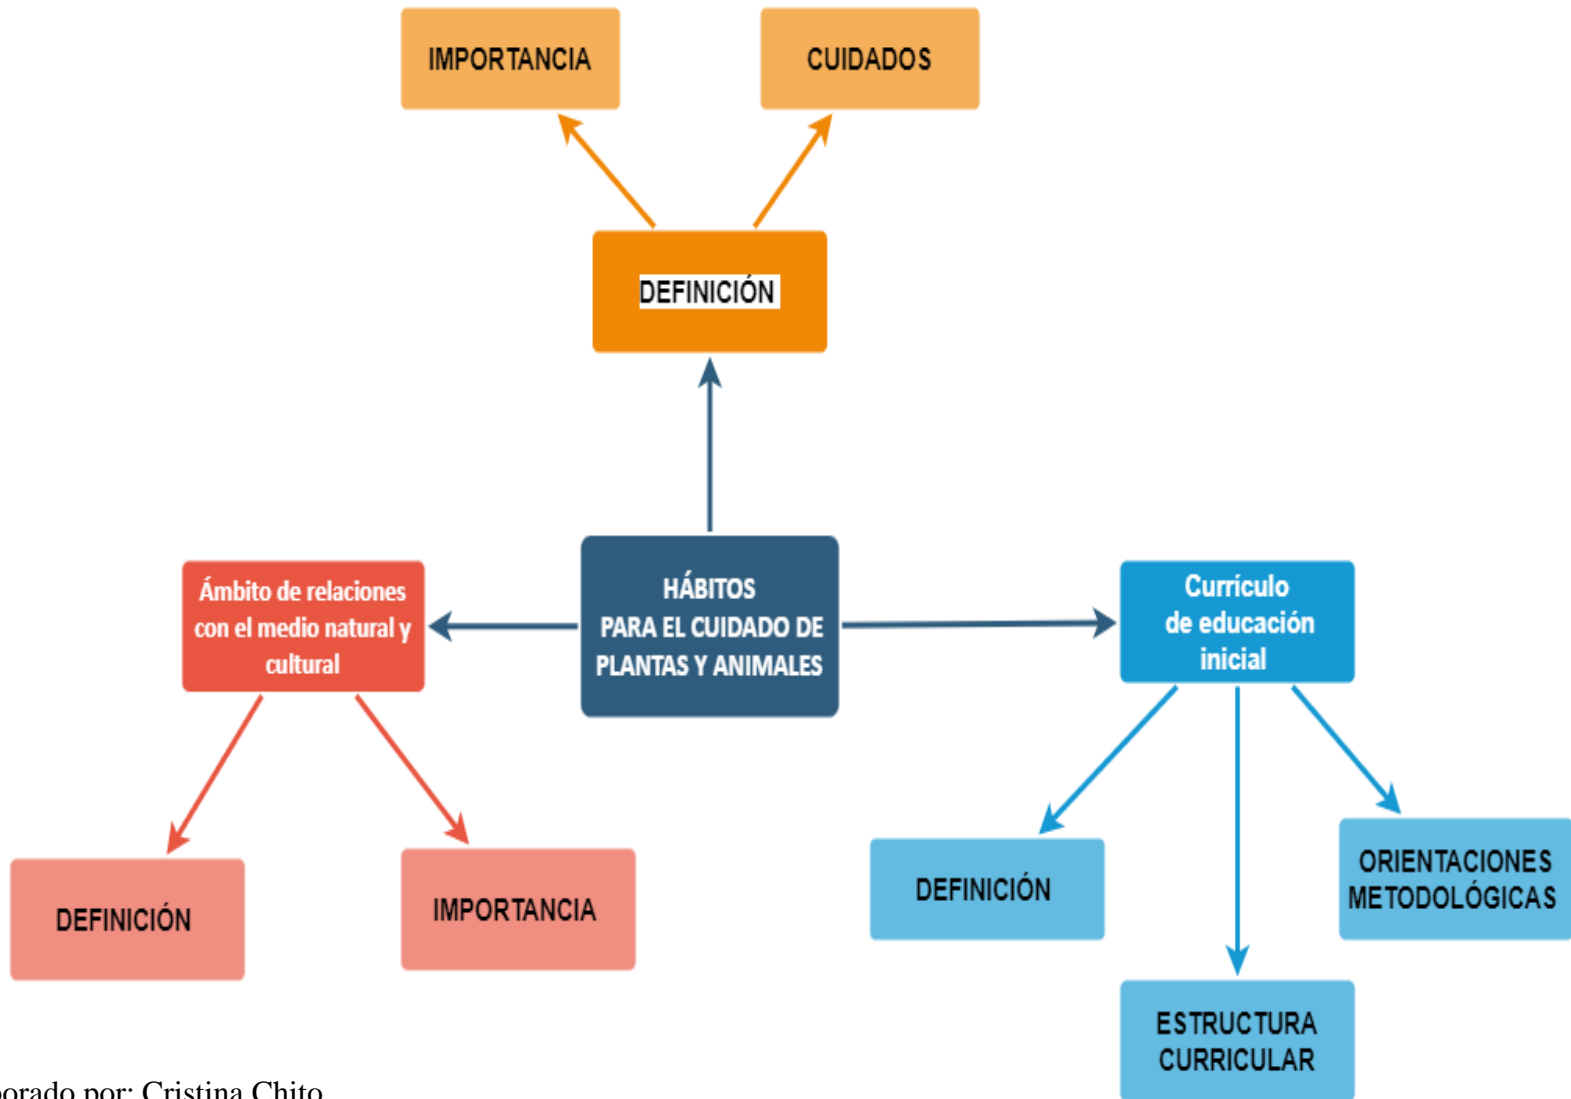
IMPORTANCIA

CUIDADOS

DEFINICIÓN

HÁBITOS PARA EL CUIDADO DE PLANTAS Y ANIMALES

Ámbito de relaciones con el medio natural y cultural

Currículo de educación inicial

DEFINICIÓN

IMPORTANCIA

DEFINICIÓN

ORIENTACIONES METODOLÓGICAS

ESTRUCTURA CURRICULAR

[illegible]borado por: Cristina Chito